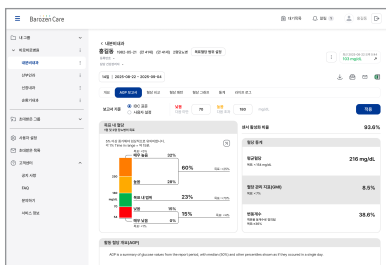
Barozen Care

내 그룹
환자관리
내환자목록
CPP리더
병원관리
설정

환자대화 그룹

프로필 설정
환경설정
고객센터
공지 사항
FAQ
문의하기
서비스 정보

내환자목록
홍길동 1982-05-21 (41세) 남

기간 2025-08-22 ~ 2025-09-04

AGP 보고서

보고서 기준

70
180

적용

목표 내 혈당

매우 높음
높음
목표 범위
낮음
매우 낮음

20%
60%
23%
15%
15%

센서 활성화 비율
93.6%

혈당 통계
평균혈당
216 mg/dL
혈당 관리 지표(GMI)
8.5%
변동계수
38.6%

활동 혈당 패턴(AGP)
AGP is a summary of glucose values from the report period, with median (50%) and other percentiles shown as if they occurred in a single day.